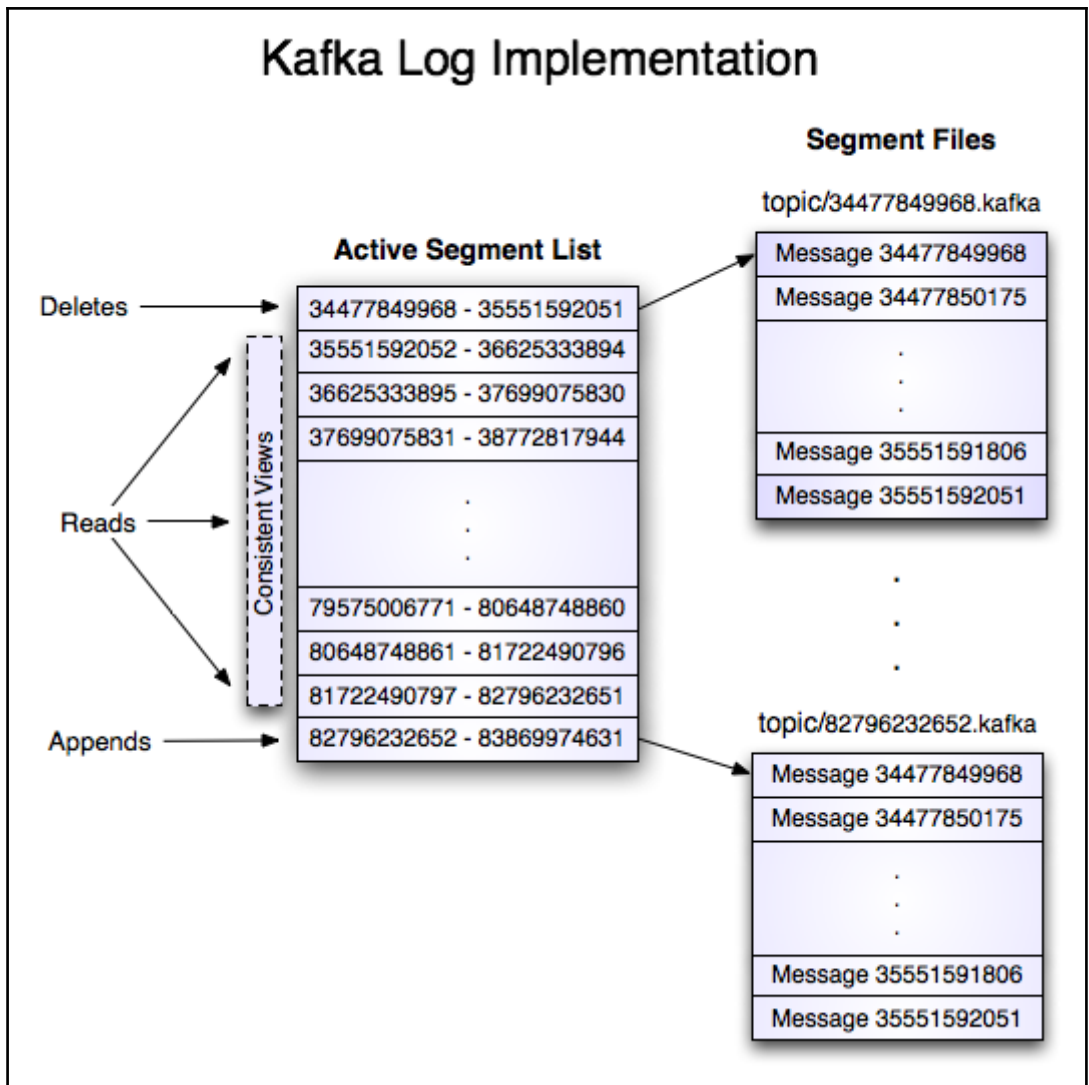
Kafka Log Implementation

Segment Files

topic/34477849968.kafka

Active Segment List

Deletes

Reads

Appends

Consistent Views

| Active Segment List |
|---|
| 34477849968 - 35551592051 |
| 35551592052 - 36625333894 |
| 36625333895 - 37699075830 |
| 37699075831 - 38772817944 |
| . . . |
| 79575006771 - 80648748860 |
| 80648748861 - 81722490796 |
| 81722490797 - 82796232651 |
| 82796232652 - 83869974631 |

| topic/34477849968.kafka |
|---|
| Message 34477849968 |
| Message 34477850175 |
| . . . |
| Message 35551591806 |
| Message 35551592051 |

. . .

topic/82796232652.kafka

| topic/82796232652.kafka |
|---|
| Message 34477849968 |
| Message 34477850175 |
| . . . |
| Message 35551591806 |
| Message 35551592051 |